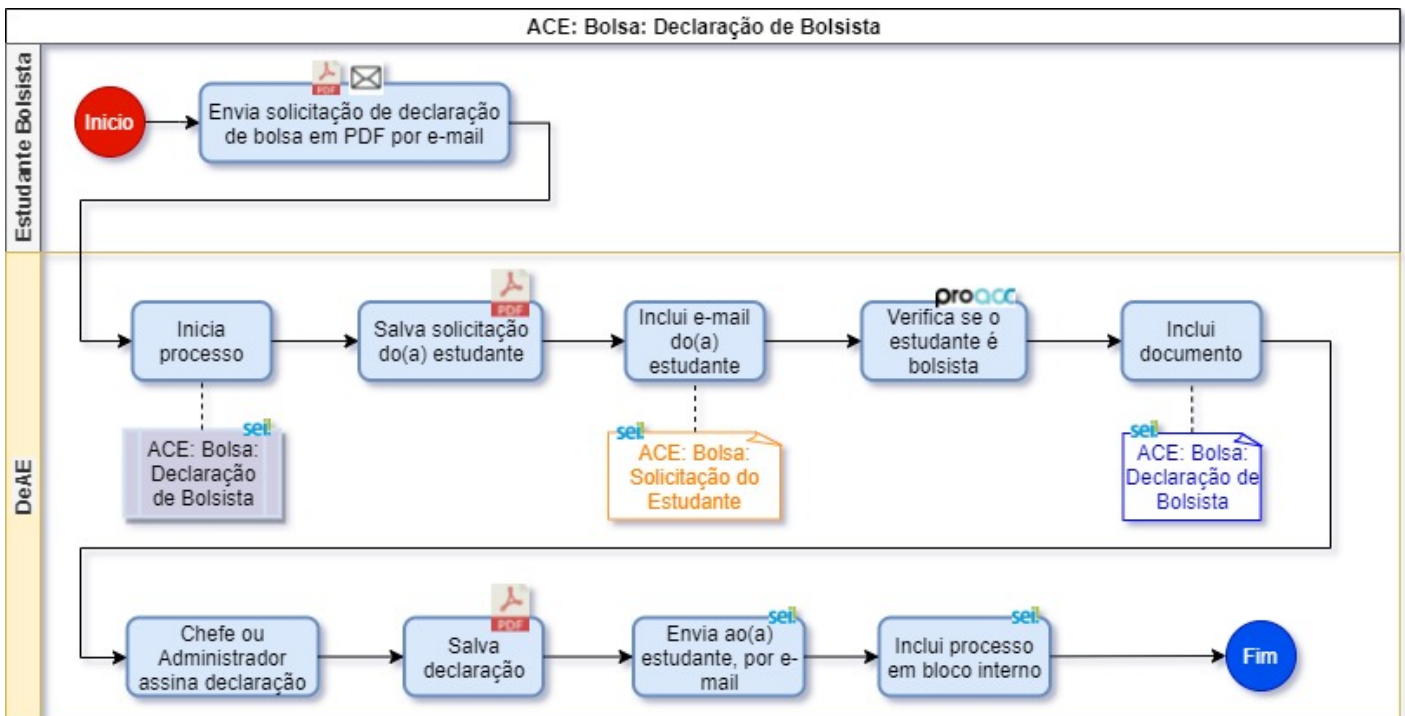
ACE: Bolsa: Declaração de Bolsista

Estudante Bolsista

Inicio

PDF

Envia solicitação de declaração de bolsa em PDF por e-mail

DeAE

Inicia processo

sei!

ACE: Bolsa: Declaração de Bolsista

PDF

Salva solicitação do(a) estudante

Inclui e-mail do(a) estudante

sei!

ACE: Bolsa: Solicitação do Estudante

proacc

Verifica se o estudante é bolsista

Inclui documento

sei!

ACE: Bolsa: Declaração de Bolsista

Chefe ou Administrador assina declaração

PDF

Salva declaração

sei!

Envia ao(a) estudante, por e-mail

sei!

Inclui processo em bloco interno

Fim